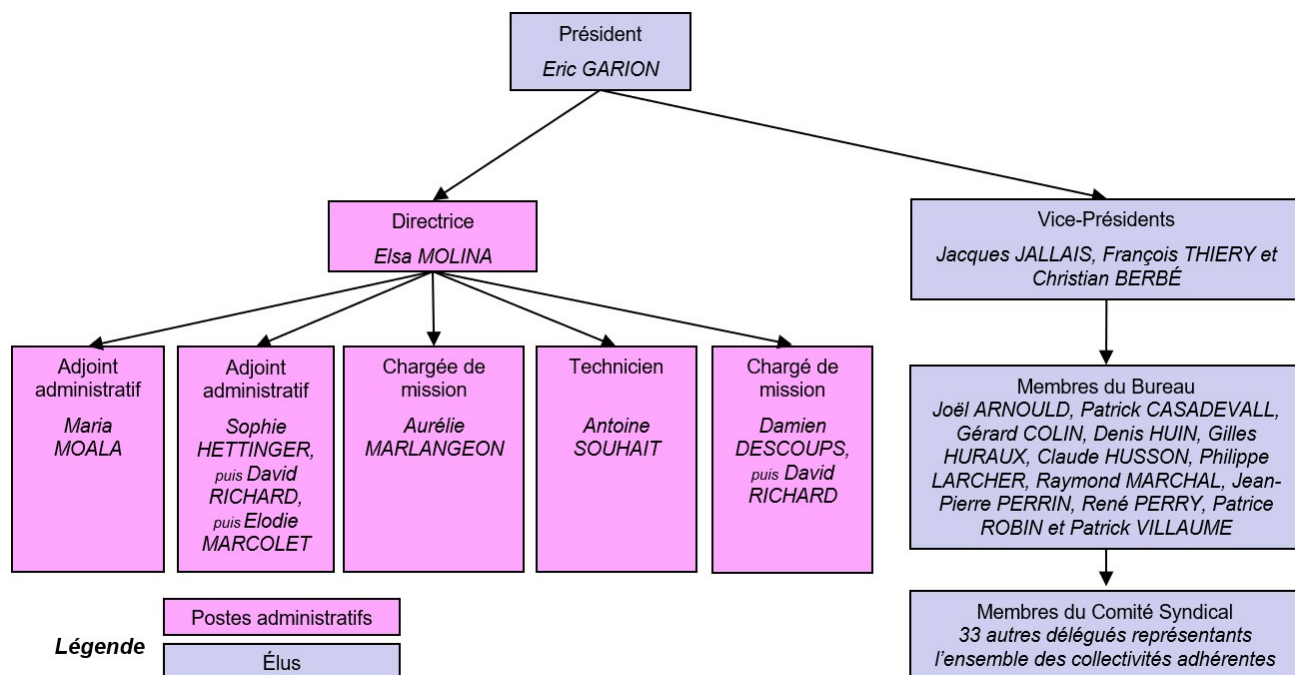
Président
Eric GARION

Directrice
Elsa MOLINA

Vice-Présidents
Jacques JALLAIS, François THIERY et Christian BERBÉ

Adjoint administratif
Maria MOALA

Adjoint administratif
Sophie HETTINGER, puis David RICHARD, puis Elodie MARCOLET

Chargée de mission
Aurélie MARLANGEON

Technicien
Antoine SOUHAIT

Chargé de mission
Damien DESCOUPS, puis David RICHARD

Membres du Bureau
Joël ARNOULD, Patrick CASADEVALL, Gérard COLIN, Denis HUIN, Gilles HURAUX, Claude HUSSON, Philippe LARCHER, Raymond MARCHAL, Jean-Pierre PERRIN, René PERRY, Patrice ROBIN et Patrick VILLAUME

Membres du Comité Syndical
33 autres délégués représentants l'ensemble des collectivités adhérentes

Légende
Postes administratifs
Élus